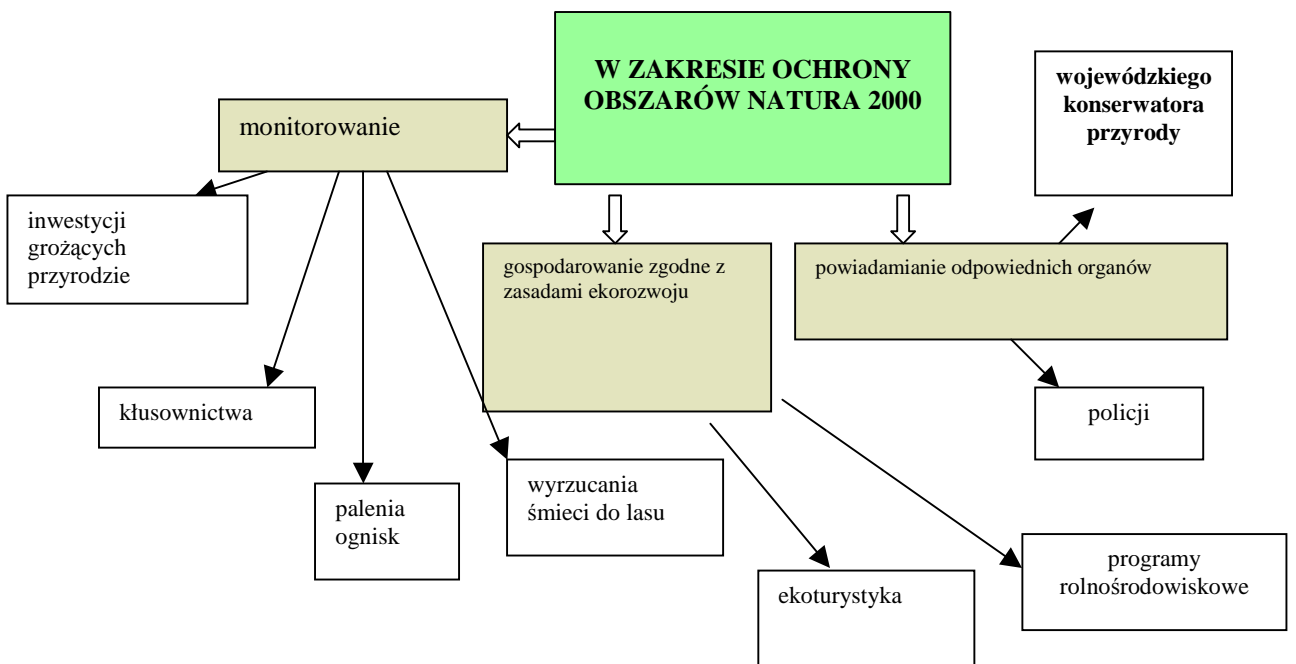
W ZAKRESIE OCHRONY OBSZARÓW NATURA 2000

monitorowanie

inwestycji grożących przyrodzie

kłusownictwa

palenia ognisk

wyrzucania śmieci do lasu

gospodarowanie zgodne z zasadami ekorozwoju

ekoturystyka

programy rolnośrodowiskowe

powiadamianie odpowiednich organów

wojewódzkiego konserwatora przyrody

policji